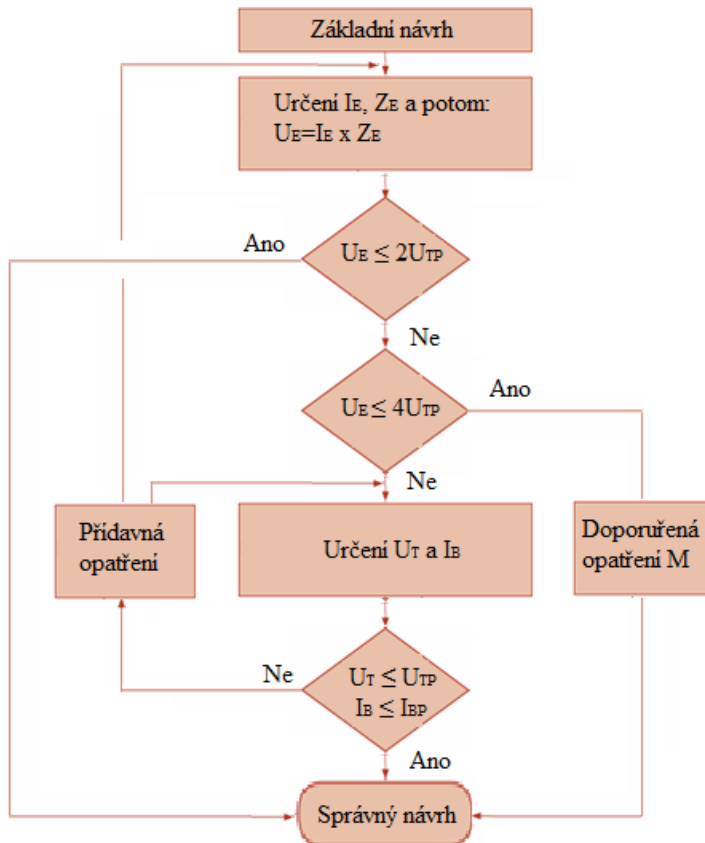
Základní návrh

Určení $I_E$, $Z_E$ a potom: $U_E = I_E$ x $Z_E$

Ano

$U_E \leq 2U_{TP}$

Ne

$U_E \leq 4U_{TP}$

Ano

Ne

Přídavná opatření

Určení $U_T$ a $I_B$

Doporuřená opatření M

Ne

$U_T \leq U_{TP}$
$I_B \leq I_{BP}$

Ano

Správný návrh